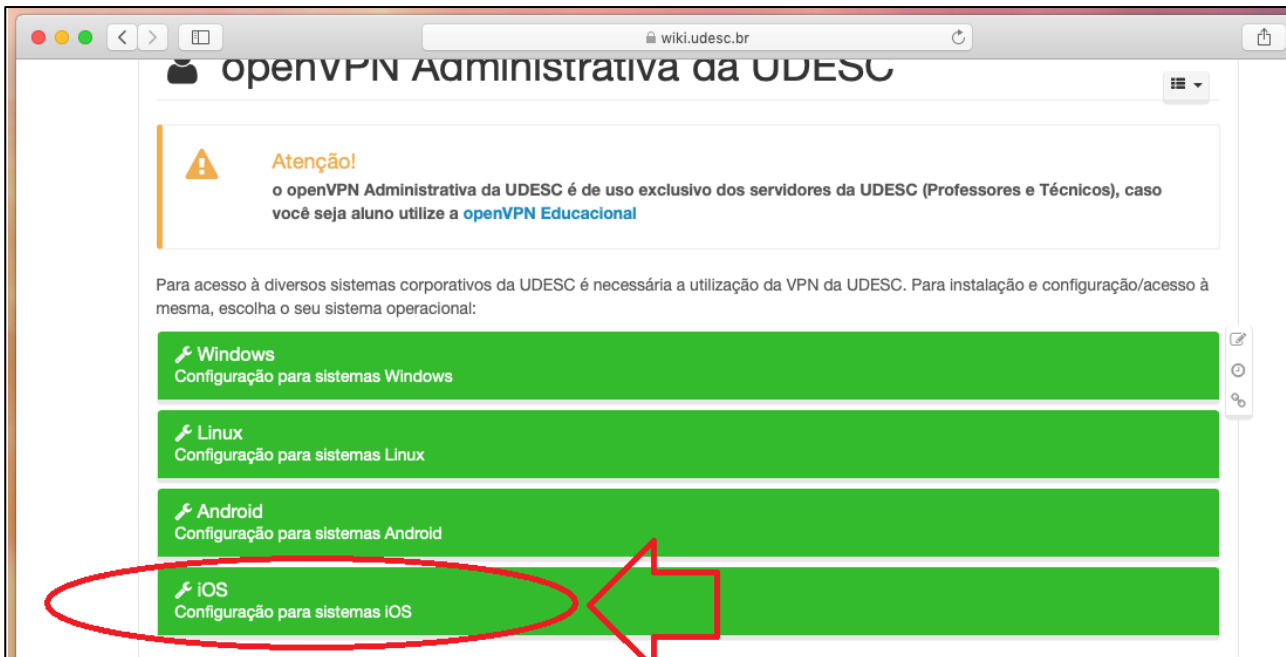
wiki.udesc.br

openVPN Administrativa da UDESC

Atenção!

o openVPN Administrativa da UDESC é de uso exclusivo dos servidores da UDESC (Professores e Técnicos), caso você seja aluno utilize a openVPN Educacional

Para acesso à diversos sistemas corporativos da UDESC é necessária a utilização da VPN da UDESC. Para instalação e configuração/acesso à mesma, escolha o seu sistema operacional:

Windows
Configuração para sistemas Windows

Linux
Configuração para sistemas Linux

Android
Configuração para sistemas Android

iOS
Configuração para sistemas iOS